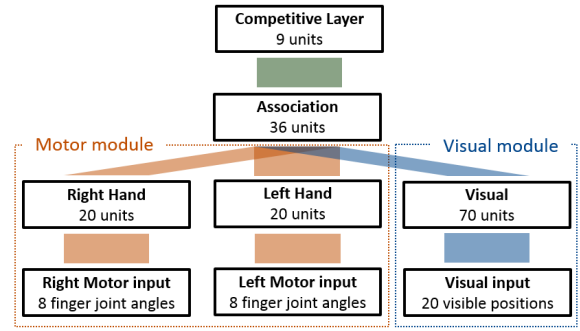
Competitive Layer
9 units

Association
36 units

Motor module

Visual module

Right Hand
20 units

Left Hand
20 units

Visual
70 units

Right Motor input
8 finger joint angles

Left Motor input
8 finger joint angles

Visual input
20 visible positions